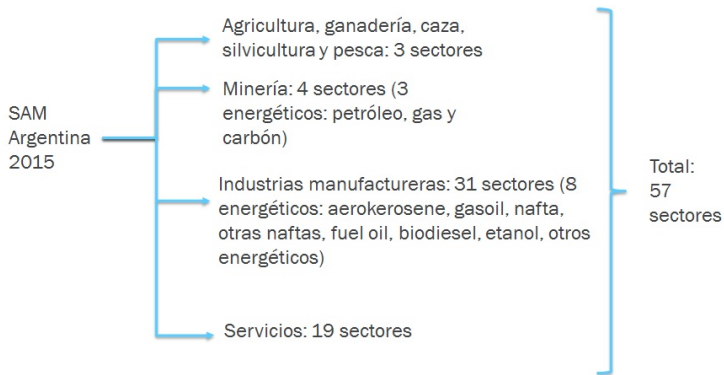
SAM Argentina 2015

Agricultura, ganadería, caza, silvicultura y pesca: 3 sectores

Minería: 4 sectores (3 energéticos: petróleo, gas y carbón)

Industrias manufactureras: 31 sectores (8 energéticos: aerokerosene, gasoil, nafta, otras naftas, fuel oil, biodiesel, etanol, otros energéticos)

Servicios: 19 sectores

Total: 57 sectores